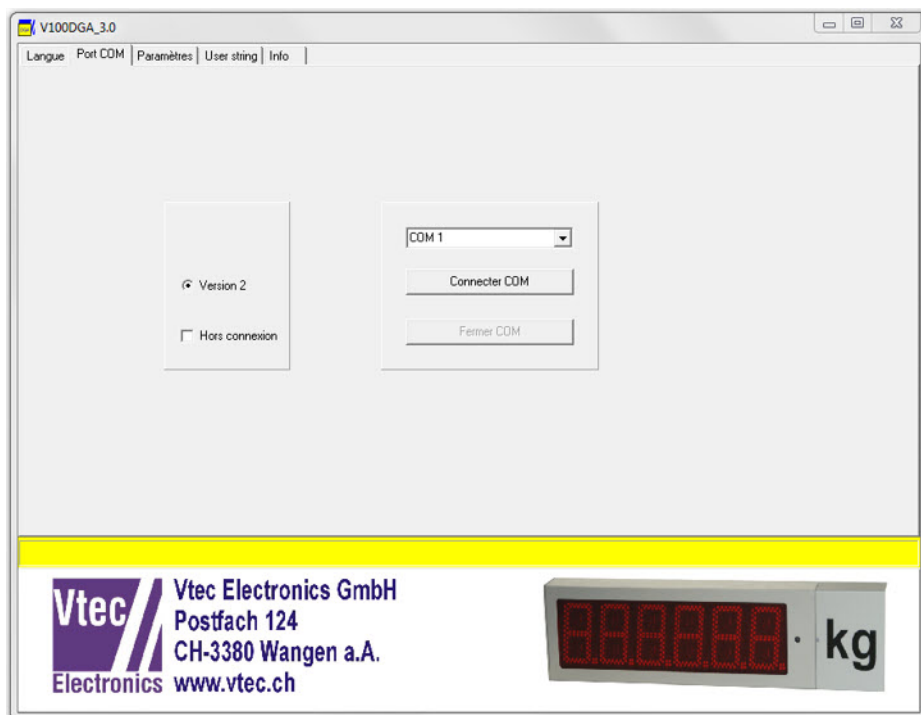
V100DGA_3.0

Langue | Port COM | Paramètres | User string | Info

Version 2

Hors connexion

COM 1

Connecter COM

Fermer COM

Vtec Electronics

Vtec Electronics GmbH
Postfach 124
CH-3380 Wangen a.A.
www.vtec.ch

888888 kg